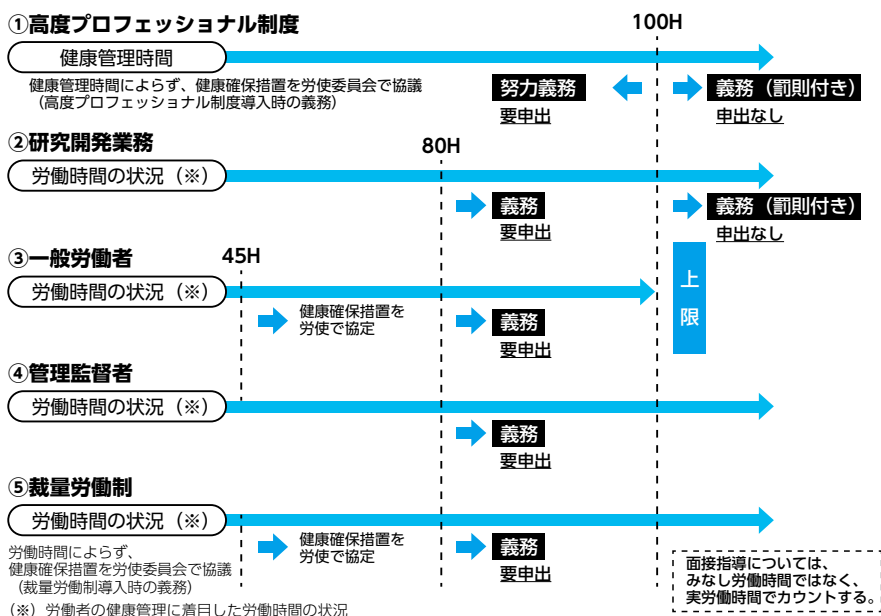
①高度プロフェッショナル制度

100H

健康管理時間

健康管理時間によらず、健康確保措置を労使委員会で協議（高度プロフェッショナル制度導入時の義務）

努力義務
要申出

義務（罰則付き）
申出なし

②研究開発業務

80H

労働時間の状況（※）

義務
要申出

義務（罰則付き）
申出なし

③一般労働者

45H

労働時間の状況（※）

健康確保措置を労使で協定

義務
要申出

上限

④管理監督者

労働時間の状況（※）

義務
要申出

⑤裁量労働制

労働時間の状況（※）

労働時間によらず、健康確保措置を労使委員会で協議（裁量労働制導入時の義務）

健康確保措置を労使で協定

義務
要申出

面接指導については、みなし労働時間ではなく、実労働時間でカウントする。

（※）労働者の健康管理に着目した労働時間の状況